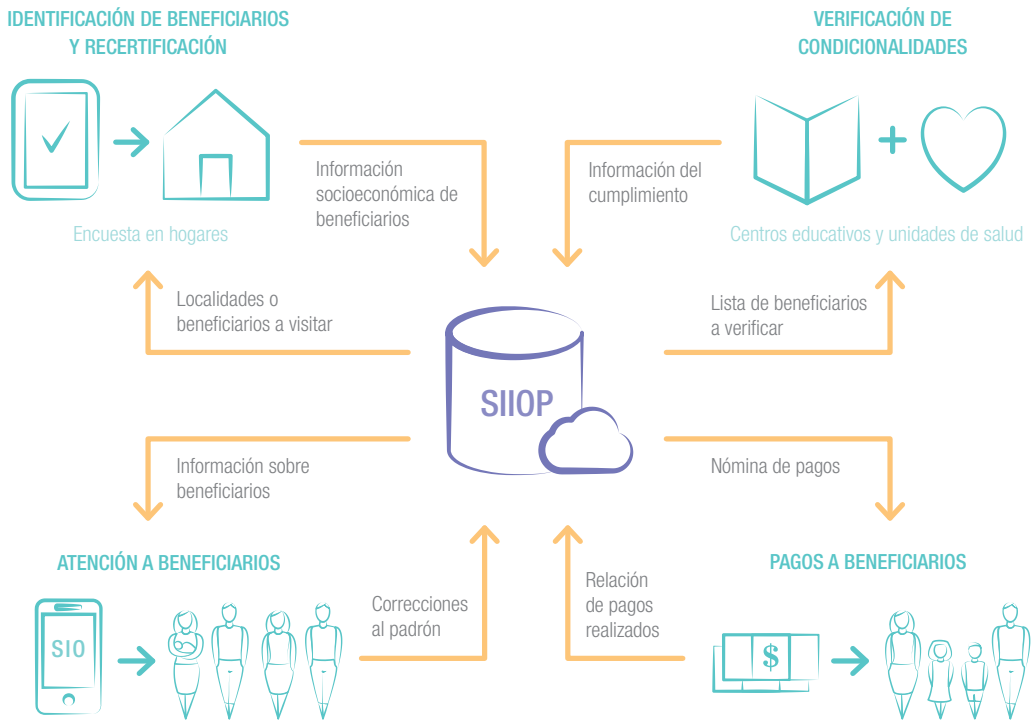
IDENTIFICACIÓN DE BENEFICIARIOS Y RECERTIFICACIÓN

Encuesta en hogares

Información socioeconómica de beneficiarios

Información del cumplimiento

VERIFICACIÓN DE CONDICIONALIDADES

Centros educativos y unidades de salud

Localidades o beneficiarios a visitar

Lista de beneficiarios a verificar

SIIOP

Información sobre beneficiarios

Nómina de pagos

ATENCIÓN A BENEFICIARIOS

SIO

Correcciones al padrón

Relación de pagos realizados

PAGOS A BENEFICIARIOS

$